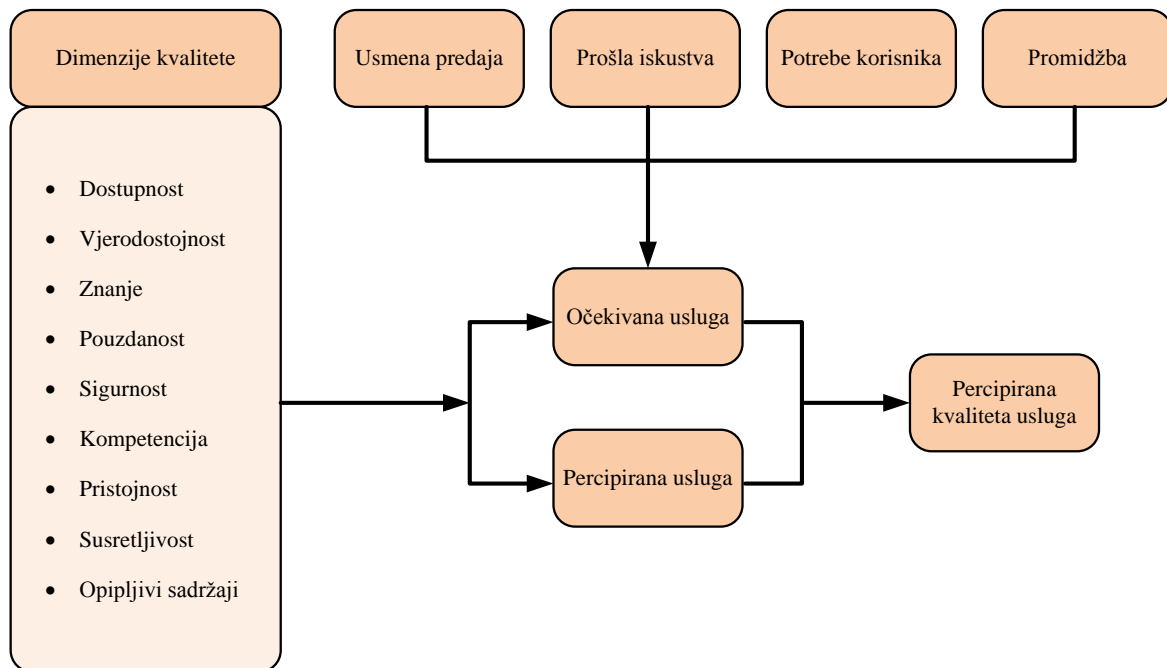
Dimenzije kvalitete

- Dostupnost
- Vjerodostojnost
- Znanje
- Pouzdanost
- Sigurnost
- Kompetencija
- Pristojnost
- Susretljivost
- Opipljivi sadržaji

Usmena predaja

Prošla iskustva

Potrebe korisnika

Promidžba

Očekivana usluga

Percipirana usluga

Percipirana kvaliteta usluga